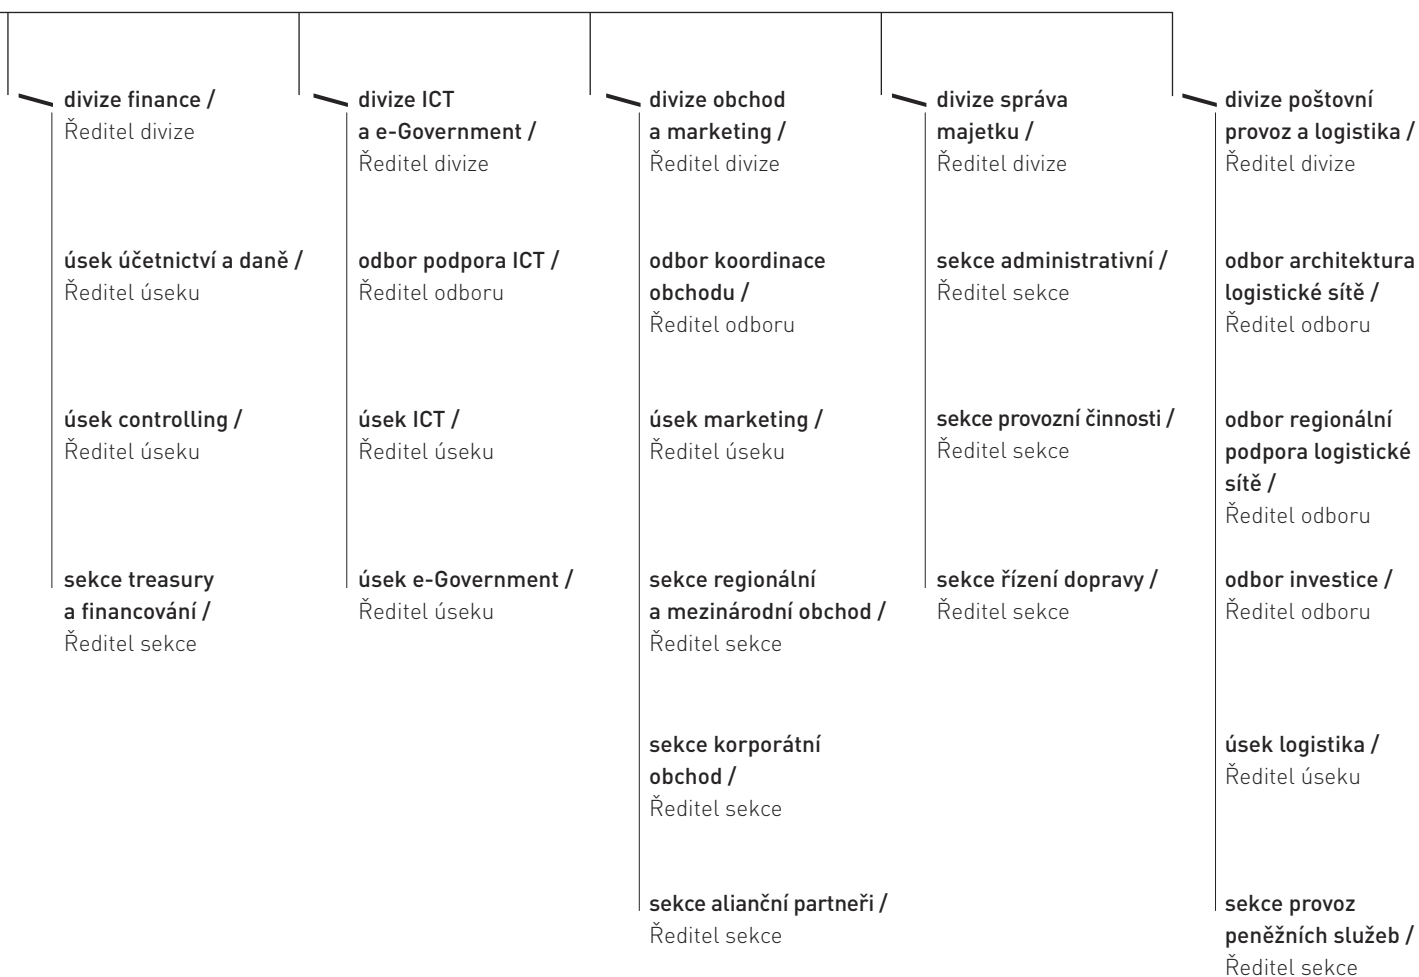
divize finance /
Ředitel divize

úsek účetnictví a daně /
Ředitel úseku

úsek controlling /
Ředitel úseku

sekce treasury a financování /
Ředitel sekce

divize ICT a e-Government /
Ředitel divize

odbor podpora ICT /
Ředitel odboru

úsek ICT /
Ředitel úseku

úsek e-Government /
Ředitel úseku

divize obchod a marketing /
Ředitel divize

odbor koordinace obchodu /
Ředitel odboru

úsek marketing /
Ředitel úseku

sekce regionální a mezinárodní obchod /
Ředitel sekce

sekce korporátní obchod /
Ředitel sekce

sekce alianční partneři /
Ředitel sekce

divize správa majetku /
Ředitel divize

sekce administrativní /
Ředitel sekce

sekce provozní činnosti /
Ředitel sekce

sekce řízení dopravy /
Ředitel sekce

divize poštovní provoz a logistika /
Ředitel divize

odbor architektura logistické sítě /
Ředitel odboru

odbor regionální podpora logistické sítě /
Ředitel odboru

odbor investice /
Ředitel odboru

úsek logistika /
Ředitel úseku

sekce provoz peněžních služeb /
Ředitel sekce